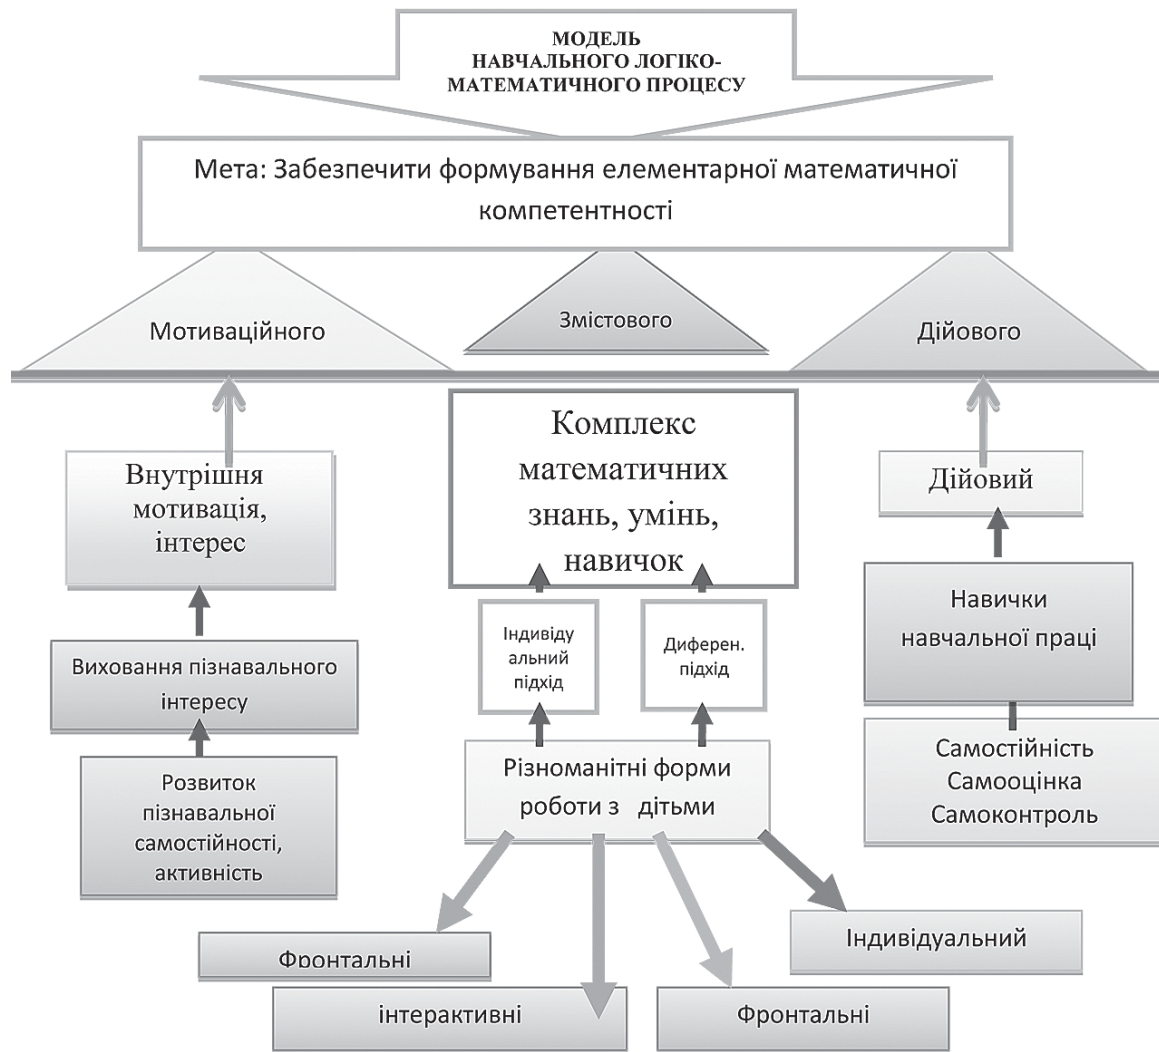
МОДЕЛЬ
НАВЧАЛЬНОГО ЛОГІКО-МАТЕМАТИЧНОГО ПРОЦЕСУ

Мета: Забезпечити формування елементарної математичної компетентності

Мотиваційного

Змістового

Дійового

Внутрішня мотивація, інтерес

Виховання пізнавального інтересу

Розвиток пізнавальної самостійності, активність

Комплекс математичних знань, умінь, навичок

Індивідуальний підхід

Диферен. підхід

Різноманітні форми роботи з дітьми

Дійовий

Навички навчальної праці

Самостійність
Самооцінка
Самоконтроль

Фронтальні

інтерактивні

Фронтальні

Індивідуальний